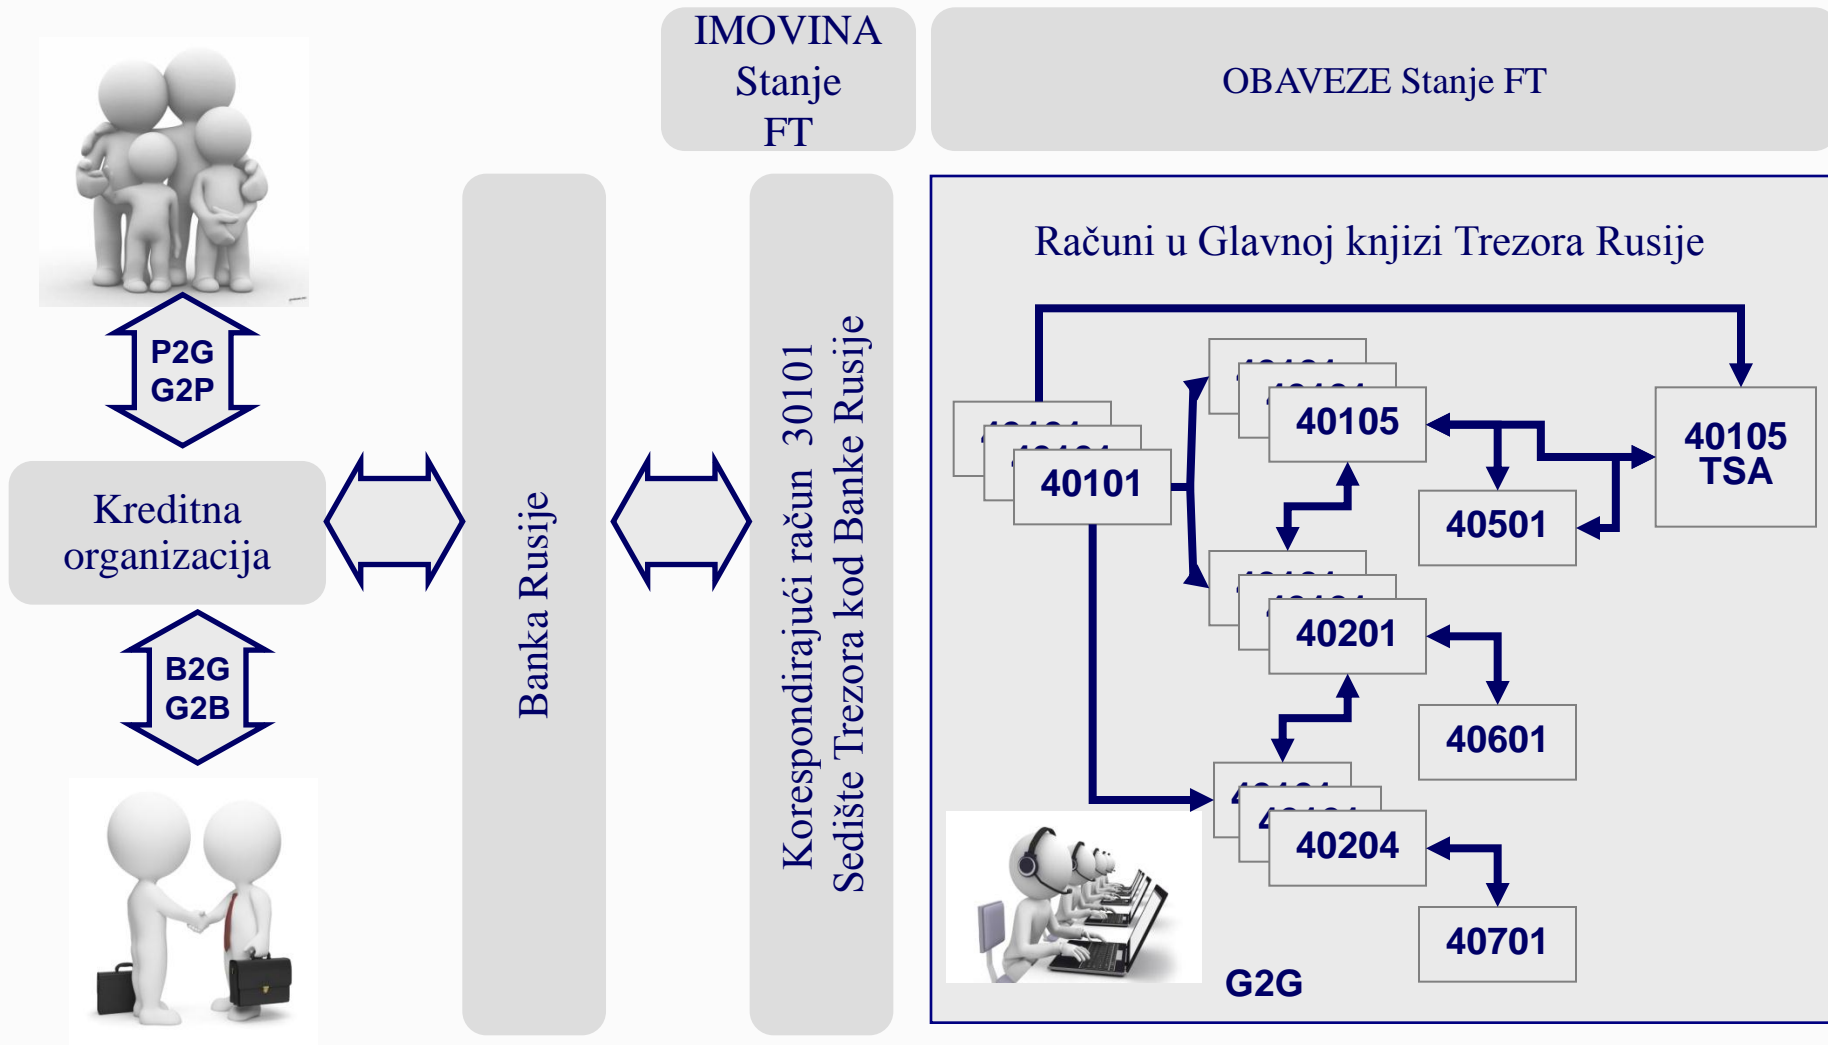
IMOVINA Stanje FT

OBAVEZE Stanje FT

P2G
G2P

Kreditna organizacija

B2G
G2B

Banka Rusije

Korespondirajući račun 30101
Sedište Trezora kod Banke Rusije

Računi u Glavnoj knjizi Trezora Rusije

40101

40105

40105
TSA

40501

40201

40601

40204

40701

G2G